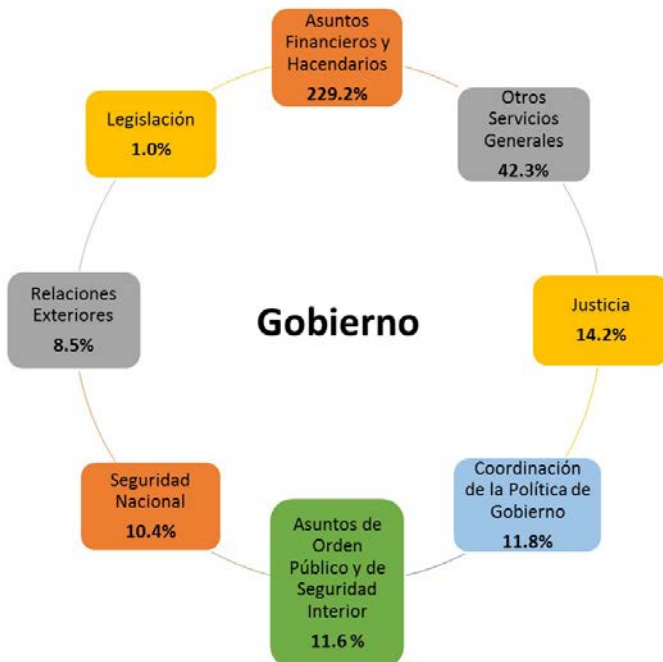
Asuntos Financieros y Hacendarios
229.2%

Otros Servicios Generales
42.3%

Justicia
14.2%

Coordinación de la Política de Gobierno
11.8%

Asuntos de Orden Público y de Seguridad Interior
11.6 %

Seguridad Nacional
10.4%

Relaciones Exteriores
8.5%

Legislación
1.0%

Gobierno